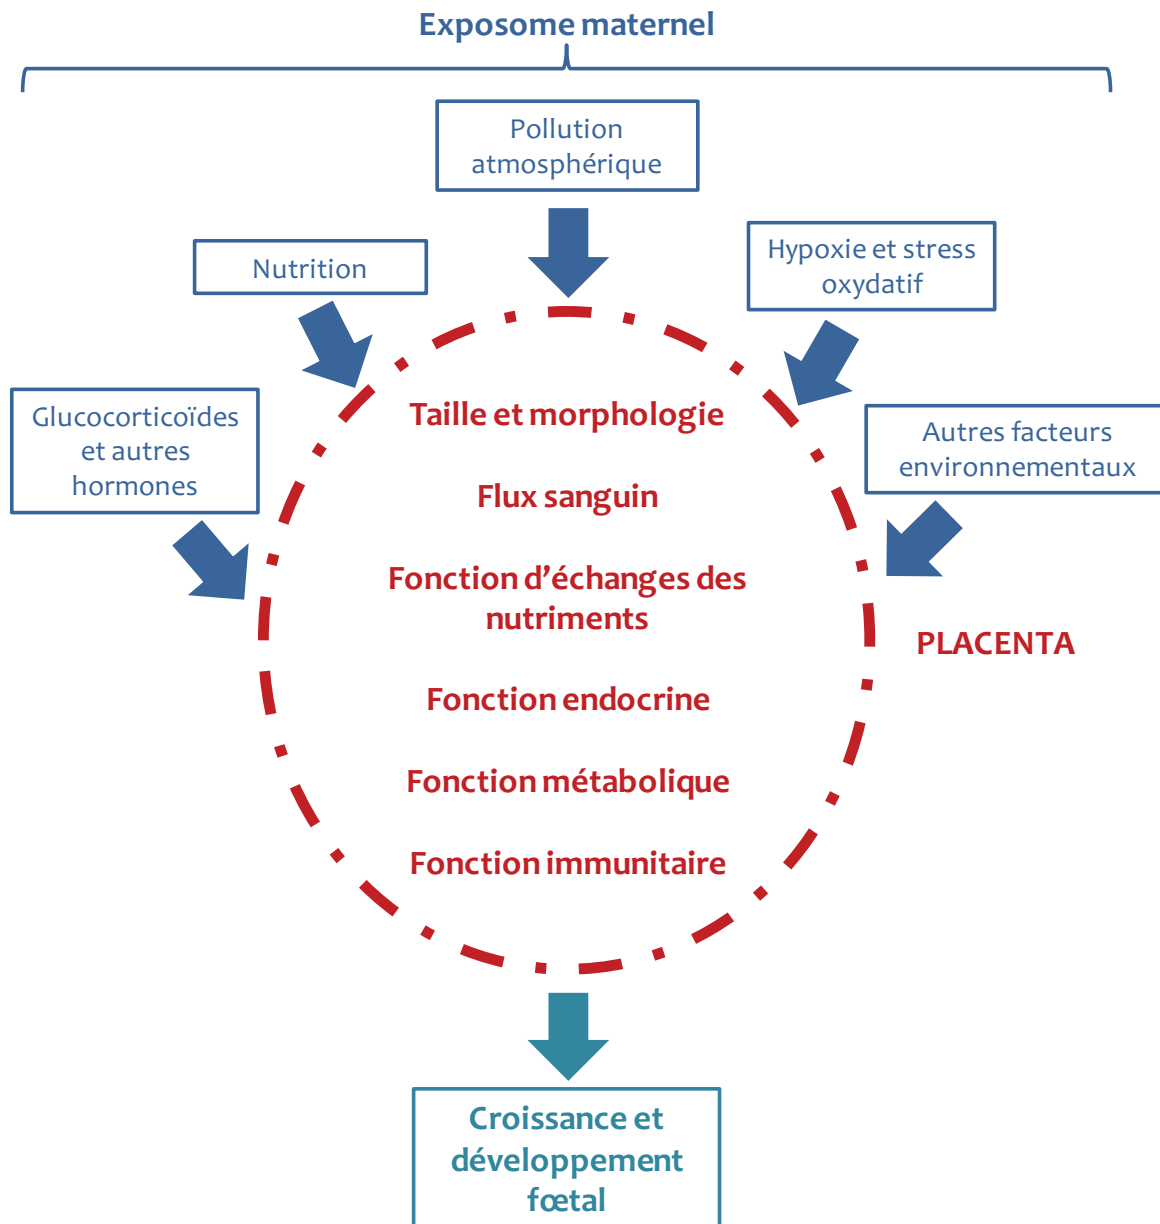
Exposome maternel

Pollution atmosphérique

Nutrition

Hypoxie et stress oxydatif

Glucocorticoïdes et autres hormones

Autres facteurs environnementaux

Taille et morphologie

Flux sanguin

Fonction d'échanges des nutriments

Fonction endocrine

Fonction métabolique

Fonction immunitaire

PLACENTA

Croissance et développement fœtal